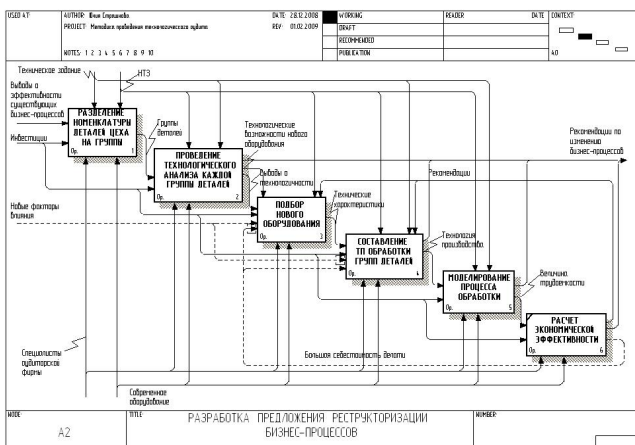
USED AT: AUTHOR: Юлия Старшинова DATE: 28.12.2008 WORKING READER DATE CONTEXT:
PROJECT: Методика проведения технического аудита REV: 01.02.2009 DRAFT
RECOMMENDED
NOTES: 1 2 3 4 5 6 7 8 9 10 PUBLICATION A0

Техническое задание
НТЗ
Выводы о эффективности существующих бизнес-процессов
Инвестиции
РАЗДЕЛЕНИЕ НОМЕНКЛАТУРЫ ДЕТАЛЕЙ ЦЕХА НА ГРУППЫ
0р. 1
Группы деталей
Технологические возможности нового оборудования
ПРОВЕДЕНИЕ ТЕХНОЛОГИЧЕСКОГО АНАЛИЗА КАЖДОЙ ГРУППЫ ДЕТАЛЕЙ
0р. 2
Выводы о технологичности
Рекомендации по изменению бизнес-процессов
Рекомендации
Новые факторы влияния
ПОДБОР НОВОГО ОБОРУДОВАНИЯ
0р. 3
Технические характеристики
СОСТАВЛЕНИЕ ТП ОБРАБОТКИ ГРУПП ДЕТАЛЕЙ
0р. 4
Технология производства
МОДЕЛИРОВАНИЕ ПРОЦЕССА ОБРАБОТКИ
0р. 5
Величина трудоемкости
РАСЧЕТ ЭКОНОМИЧЕСКОЙ ЭФФЕКТИВНОСТИ
0р. 6
Специалисты аудиторской фирмы
Большая себестоимость детали
Современное оборудование

NODE: A2 TITLE: РАЗРАБОТКА ПРЕДЛОЖЕНИЯ РЕСТРУКТОРИЗАЦИИ БИЗНЕС-ПРОЦЕССОВ NUMBER: